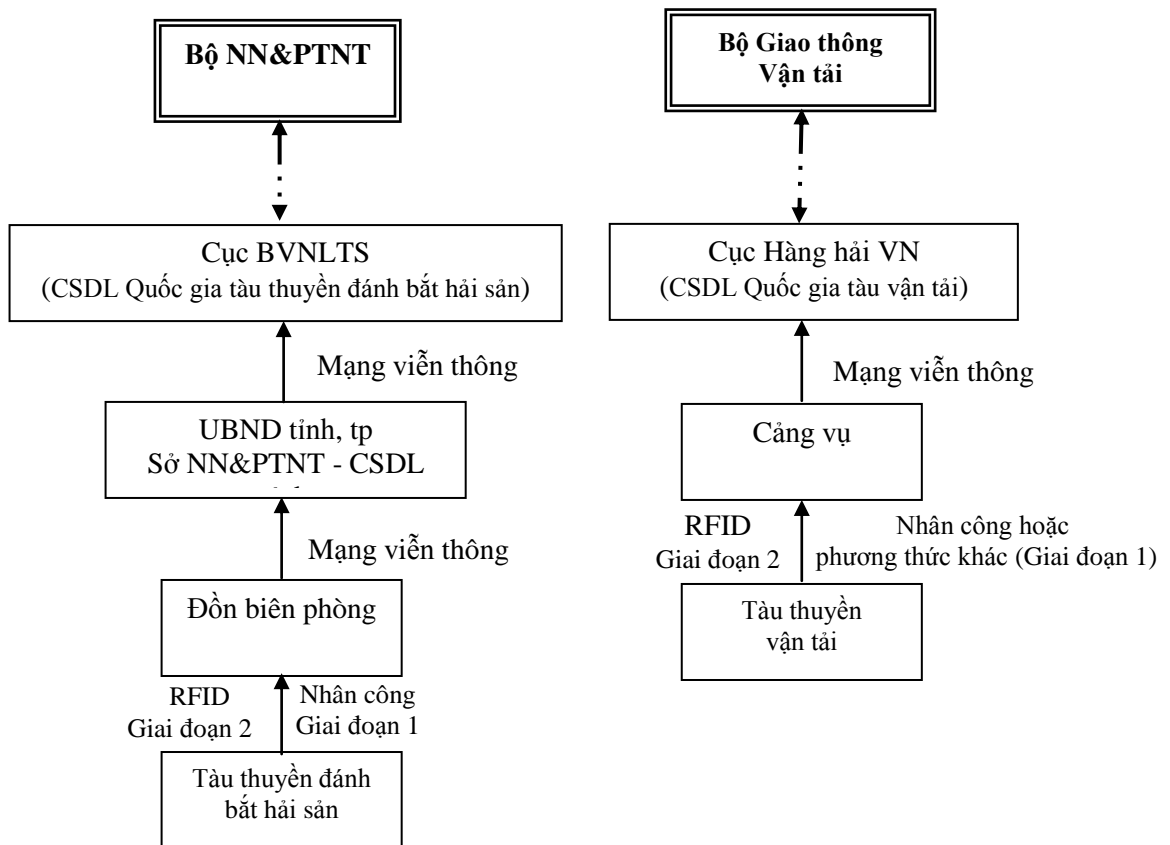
**Bộ NN&PTNT**

Cục BVNLTS
(CSDL Quốc gia tàu thuyền đánh bắt hải sản)

Mạng viễn thông

UBND tỉnh, tp
Sở NN&PTNT - CSDL
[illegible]

Mạng viễn thông

Đồn biên phòng

RFID
Giai đoạn 2

Nhân công
Giai đoạn 1

Tàu thuyền đánh
bắt hải sản

**Bộ Giao thông
Vận tải**

Cục Hàng hải VN
(CSDL Quốc gia tàu vận tải)

Mạng viễn thông

Cảng vụ

RFID
Giai đoạn 2

Nhân công hoặc
phương thức khác (Giai đoạn 1)

Tàu thuyền
vận tải